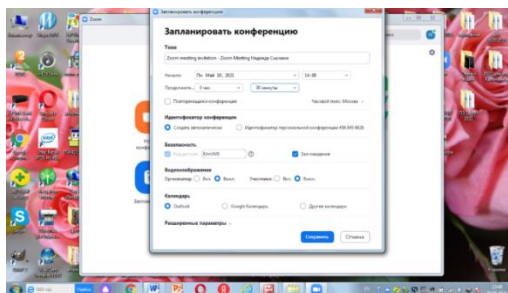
Zoom

Запланировать конференцию

Запланировать конференцию

Тема

Zoom meeting invitation - Zoom Meeting Надежда Сысоева

Начало Пн. Май 10, 2021 14:00

Продолжит... 0 час 30 минуты

Повторяющаяся конференция Часовой пояс: Москва

Идентификатор конференции

Создать автоматически Идентификатор персональной конференции

Безопасность

Код доступа Зал ожидания

Видеоизображение

Организатор Вкл. Выкл. Участники Вкл. Выкл.

Календарь

Outlook Google Календарь Другие календари

Расширенные параметры

Сохранить Отмена